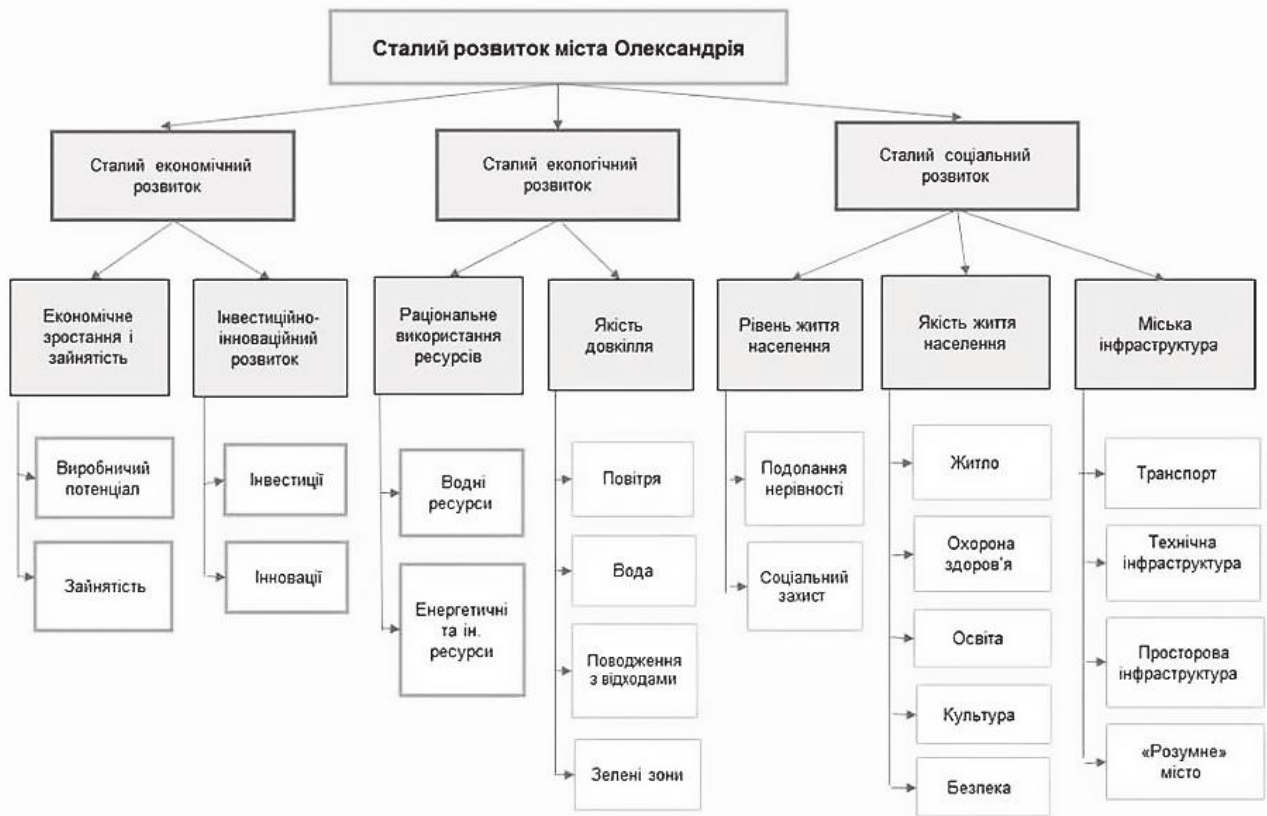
Сталий розвиток міста Олександрія

Сталий економічний розвиток

Економічне зростання і зайнятість

Виробничий потенціал

Зайнятість

Інвестиційно-інноваційний розвиток

Інвестиції

Інновації

Сталий екологічний розвиток

Раціональне використання ресурсів

Водні ресурси

Енергетичні та ін. ресурси

Якість довкілля

Повітря

Вода

Поводження з відходами

Зелені зони

Сталий соціальний розвиток

Рівень життя населення

Подолання нерівності

Соціальний захист

Якість життя населення

Житло

Охорона здоров'я

Освіта

Культура

Безпека

Міська інфраструктура

Транспорт

Технічна інфраструктура

Просторова інфраструктура

«Розумне» місто